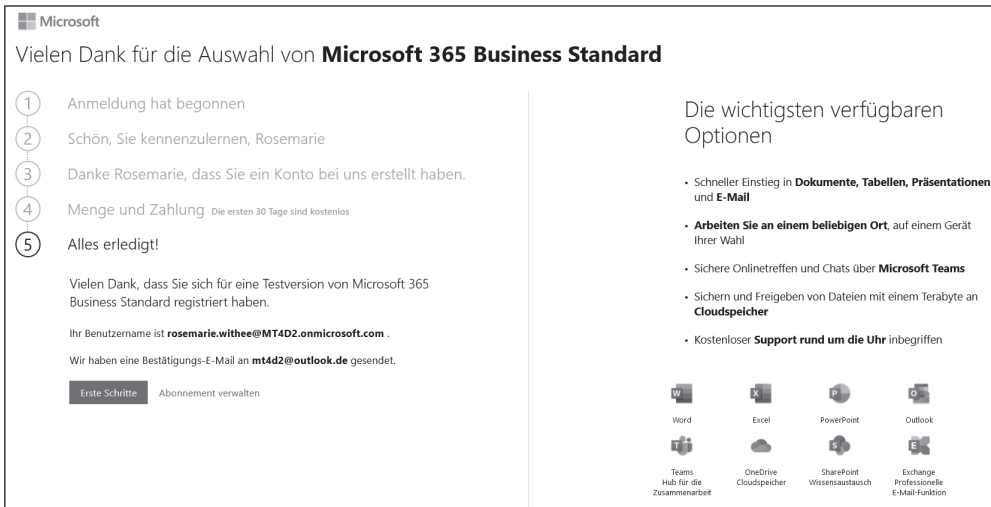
Microsoft

Vielen Dank für die Auswahl von **Microsoft 365 Business Standard**

1 Anmeldung hat begonnen

2 Schön, Sie kennenzulernen, Rosemarie

3 Danke Rosemarie, dass Sie ein Konto bei uns erstellt haben.

4 Menge und Zahlung Die ersten 30 Tage sind kostenlos

5 Alles erledigt!

Vielen Dank, dass Sie sich für eine Testversion von Microsoft 365 Business Standard registriert haben.

Ihr Benutzername ist **rosemarie.withee@MT4D2.onmicrosoft.com** .

Wir haben eine Bestätigungs-E-Mail an **mt4d2@outlook.de** gesendet.

Erste Schritte Abonnement verwalten

Die wichtigsten verfügbaren Optionen

- Schneller Einstieg in **Dokumente, Tabellen, Präsentationen** und **E-Mail**
- **Arbeiten Sie an einem beliebigen Ort**, auf einem Gerät Ihrer Wahl
- Sichere Onlinetreffen und Chats über **Microsoft Teams**
- Sichern und Freigeben von Dateien mit einem Terabyte an **Cloudspeicher**
- Kostenloser **Support rund um die Uhr** inbegriffen

Word Excel PowerPoint Outlook

Teams Hub für die Zusammenarbeit

OneDrive Cloudspeicher

SharePoint Wissensaustausch

Exchange Professionelle E-Mail-Funktion